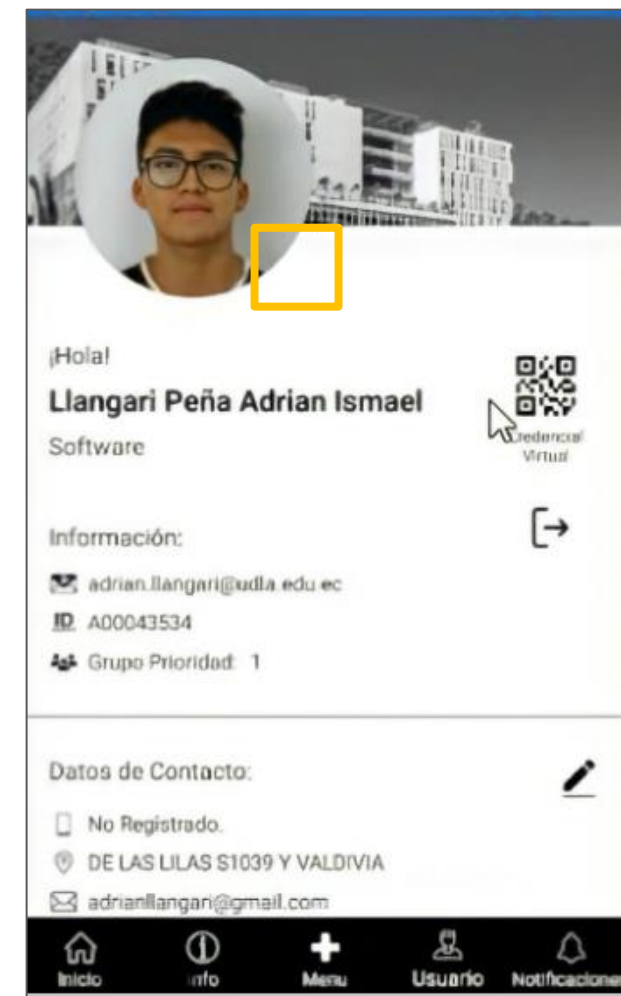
¡Hola!

Llangari Peña Adrian Ismael

Software

Credencial Virtual

Información:

adrian.llangari@udla.edu.ec

ID A00043534

Grupo Prioridad: 1

Datos de Contacto:

No Registrado.

DE LAS LILAS S1039 Y VALDIVIA

adrianllangari@gmail.com

Inicio Info Menu Usuario Notificaciones